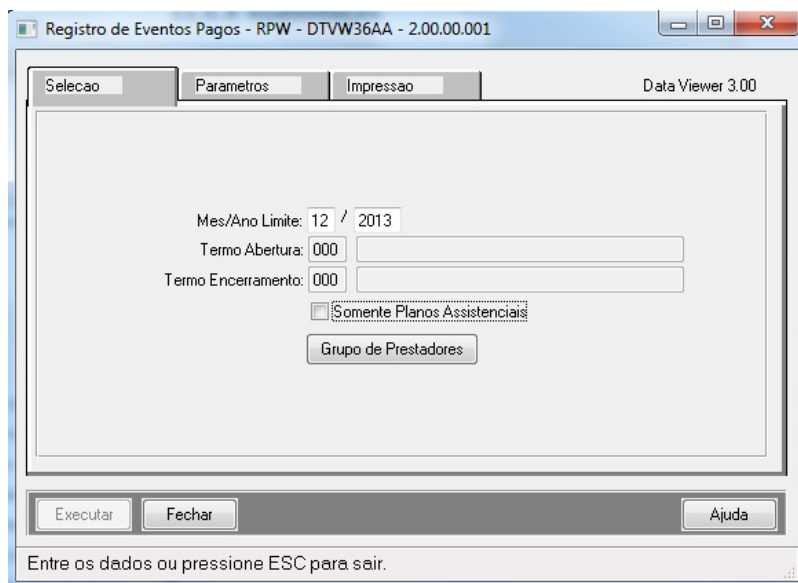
Registro de Eventos Pagos - RPW - DTVW36AA - 2.00.00.001

Selecao
Parametros
Impressao
Data Viewer 3.00

Mes/Ano Limite: 12 / 2013
Termo Abertura: 000
Termo Encerramento: 000
Somente Planos Assistenciais
Grupo de Prestadores

Executar
Fechar
Ajuda

Entre os dados ou pressione ESC para sair.